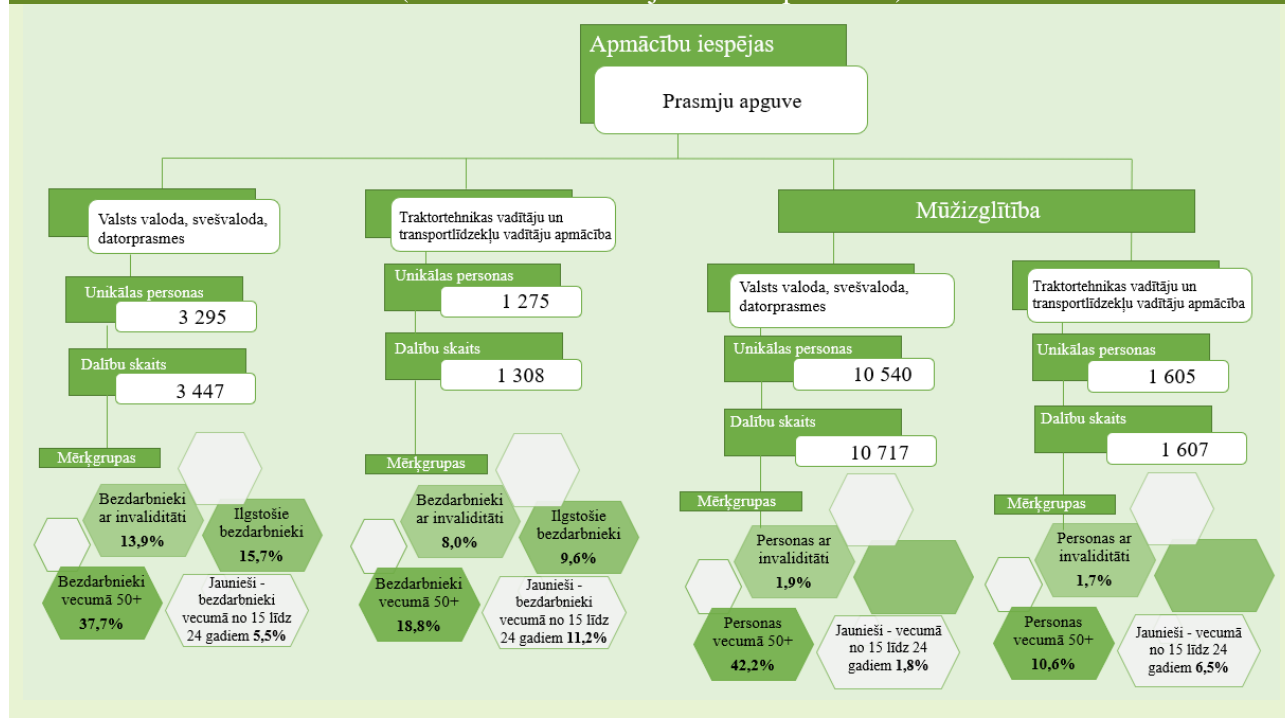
Apmācību iespējas

Prasmju apguve

Valsts valoda, svešvaloda, datorprasmes

Unikālas personas
3 295

Dalību skaits
3 447

Mērķgrupas

Bezdarbnieki ar invaliditāti
13,9%

Ilgstošie bezdarbnieki
15,7%

Bezdarbnieki vecumā 50+
37,7%

Jaunieši - bezdarbnieki vecumā no 15 līdz 24 gadiem 5,5%

Traktortehnikas vadītāju un transportlīdzekļu vadītāju apmācība

Unikālas personas
1 275

Dalību skaits
1 308

Mērķgrupas

Bezdarbnieki ar invaliditāti
8,0%

Ilgstošie bezdarbnieki
9,6%

Bezdarbnieki vecumā 50+
18,8%

Jaunieši - bezdarbnieki vecumā no 15 līdz 24 gadiem 11,2%

Mūžizglītība

Valsts valoda, svešvaloda, datorprasmes

Unikālas personas
10 540

Dalību skaits
10 717

Mērķgrupas

Personas ar invaliditāti
1,9%

Personas vecumā 50+
42,2%

Jaunieši - vecumā no 15 līdz 24 gadiem 1,8%

Traktortehnikas vadītāju un transportlīdzekļu vadītāju apmācība

Unikālas personas
1 605

Dalību skaits
1 607

Mērķgrupas

Personas ar invaliditāti
1,7%

Personas vecumā 50+
10,6%

Jaunieši - vecumā no 15 līdz 24 gadiem 6,5%